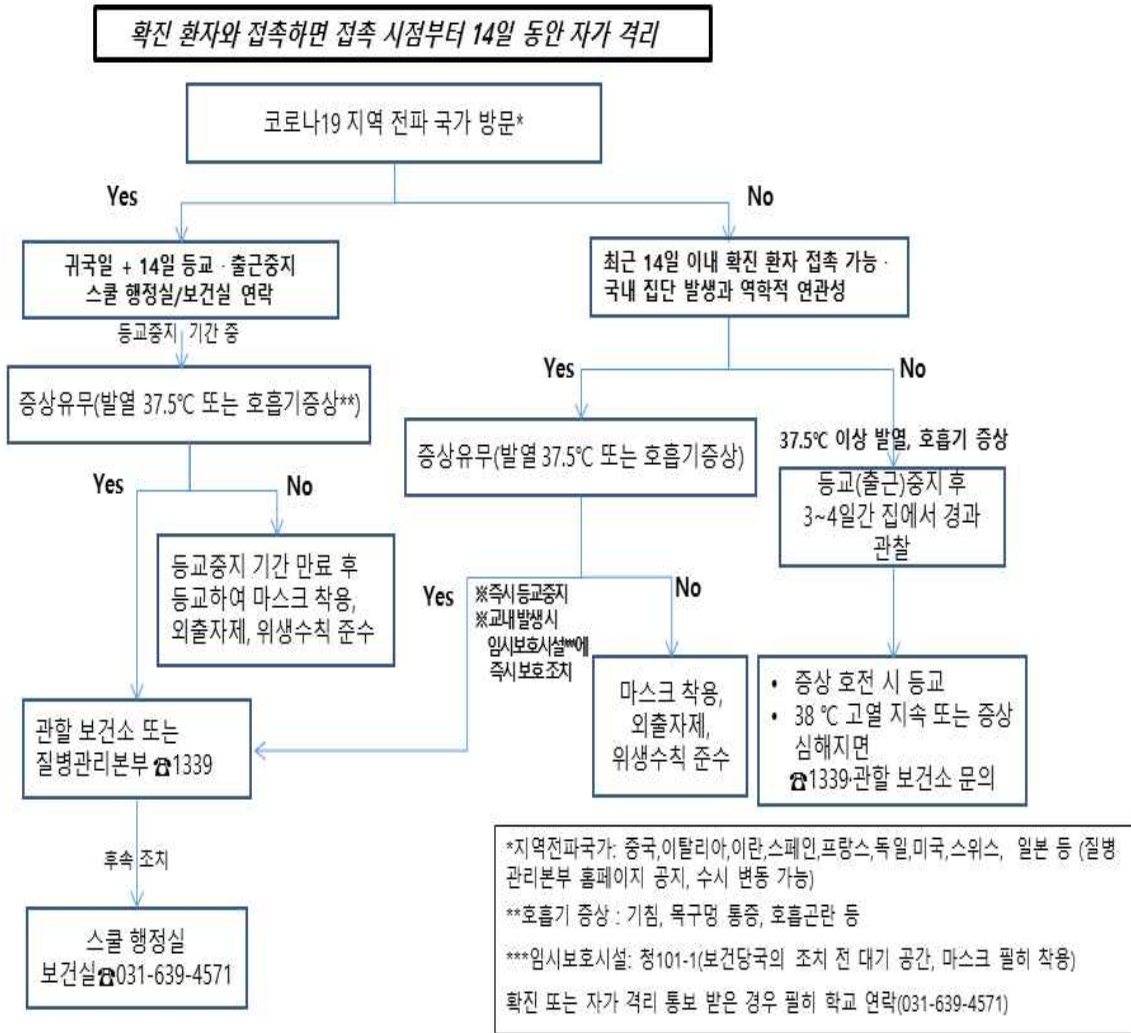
확진 환자와 접촉하면 접촉 시점부터 14일 동안 자가 격리

코로나19 지역 전파 국가 방문*

Yes

No

귀국일 + 14일 등교 · 출근중지
스쿨 행정실/보건실 연락

등교중지 기간 중

증상유무(발열 37.5℃ 또는 호흡기증상**)

Yes

No

등교중지 기간 만료 후 등교하여 마스크 착용, 외출자제, 위생수칙 준수

관할 보건소 또는 질병관리본부 ☎1339

후속 조치

스쿨 행정실
보건실☎031-639-4571

최근 14일 이내 확진 환자 접촉 가능 · 국내 집단 발생과 역학적 연관성

Yes

증상유무(발열 37.5℃ 또는 호흡기증상)

Yes

※즉시등교중지
※교내발생시 임시보호시설***에 즉시보호조치

No

마스크 착용, 외출자제, 위생수칙 준수

No

37.5℃ 이상 발열, 호흡기 증상

등교(출근)중지 후 3~4일간 집에서 경과 관찰

• 증상 호전 시 등교
• 38 ℃ 고열 지속 또는 증상 심해지면 ☎1339·관할 보건소 문의

*지역전파국가: 중국,이탈리아,이란,스페인,프랑스,독일,미국,스위스, 일본 등 (질병관리본부 홈페이지 공지, 수시 변동 가능)

**호흡기 증상 : 기침, 목구멍 통증, 호흡곤란 등

***임시보호시설: 청101-1(보건당국의 조치 전 대기 공간, 마스크 필히 착용)

확진 또는 자가 격리 통보 받은 경우 필히 학교 연락(031-639-4571)